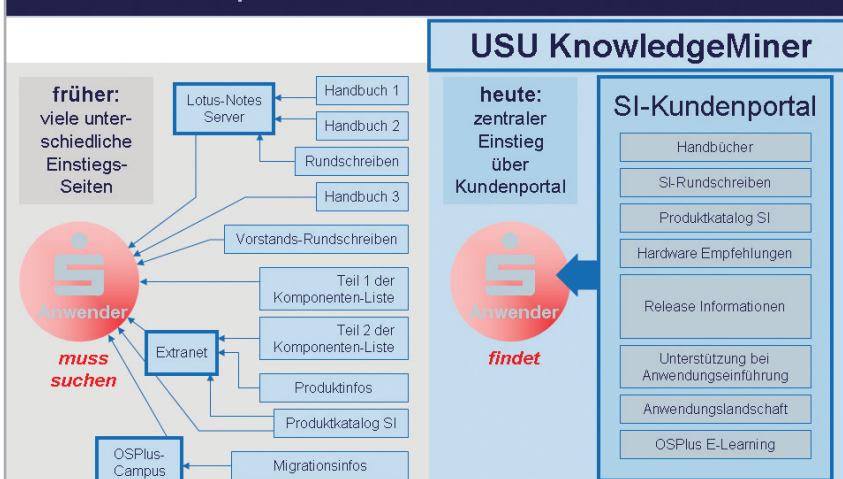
USU KnowledgeMiner

früher: viele unterschiedliche Einstiegs-Seiten

Lotus-Notes Server

Handbuch 1

Handbuch 2

Rundschreiben

Handbuch 3

Vorstands-Rundschreiben

Teil 1 der Komponenten-Liste

Teil 2 der Komponenten-Liste

Extranet

Produktinfos

Produktkatalog SI

OSPlus-Campus

Migrationsinfos

Anwender

muss suchen

heute: zentraler Einstieg über Kundenportal

Anwender

findet

SI-Kundenportal

Handbücher

SI-Rundschreiben

Produktkatalog SI

Hardware Empfehlungen

Release Informationen

Unterstützung bei Anwendungseinführung

Anwendungslandschaft

OSPlus E-Learning